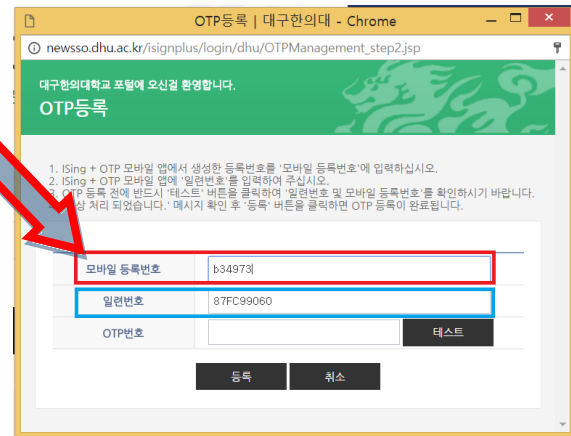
OTP등록 | 대구한의대 - Chrome

newsso.dhu.ac.kr/isignplus/login/dhu/OTPManagement_step2.jsp

대구한의대학교 포털에 오신걸 환영합니다.

OTP등록

1. ISing + OTP 모바일 앱에서 생성한 등록번호를 '모바일 등록번호'에 입력하십시오.
2. ISing + OTP 모바일 앱에 '일련번호'를 입력하여 주십시오.
3. OTP 등록 전에 반드시 '테스트' 버튼을 클릭하여 '일련번호 및 모바일 등록번호'를 확인하시기 바랍니다.
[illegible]상 처리 되었습니다.' 메시지 확인 후 '등록' 버튼을 클릭하면 OTP 등록이 완료됩니다.

| 모바일 등록번호 | b34973 |
|---|---|
| 일련번호 | 87FC99060 |
| OTP번호 | 테스트 |

등록 취소